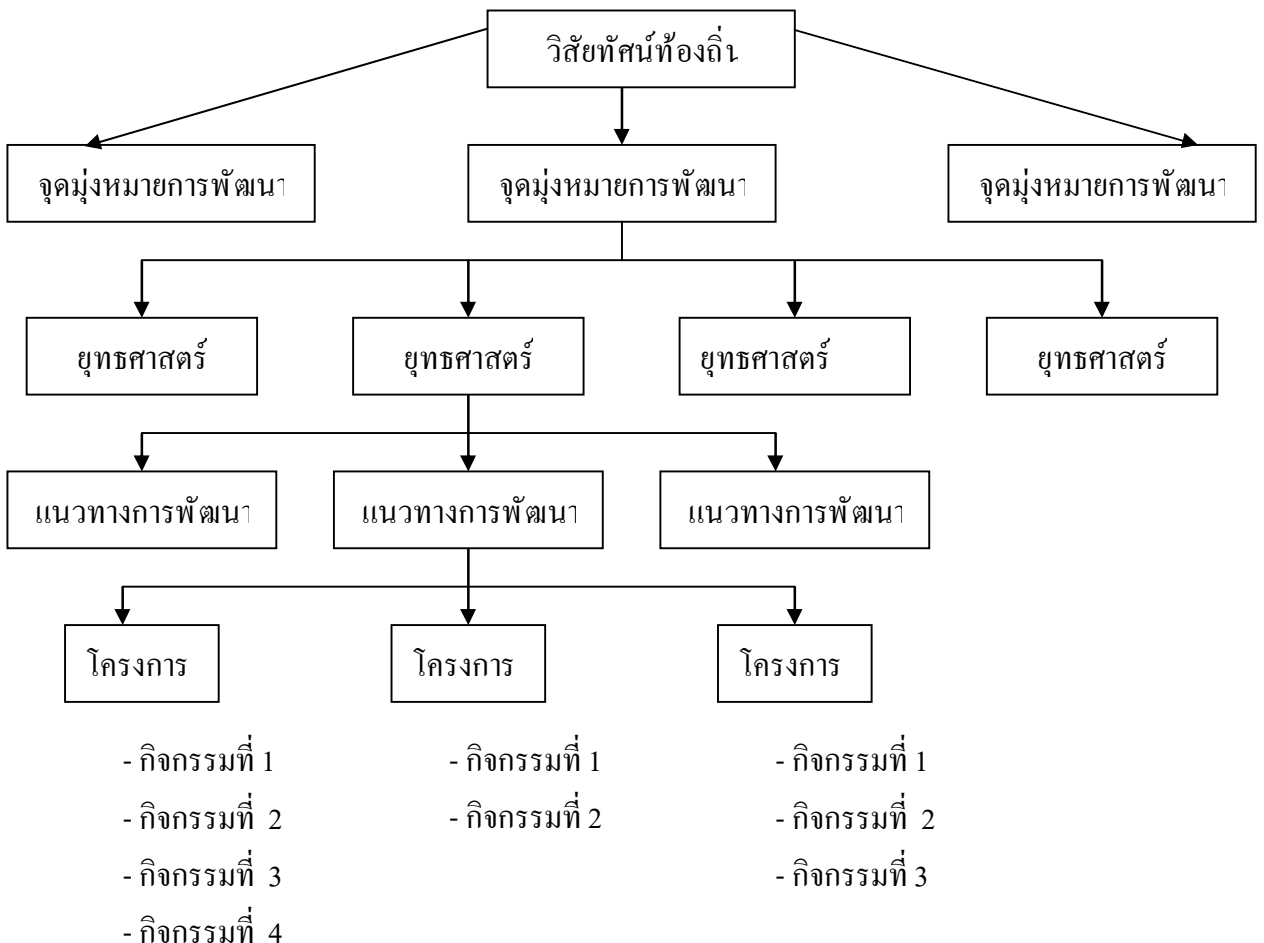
วิสัยทัศน์ท้องถิ่น

จุดมุ่งหมายการพัฒนา

จุดมุ่งหมายการพัฒนา

จุดมุ่งหมายการพัฒนา

ยุทธศาสตร์

ยุทธศาสตร์

ยุทธศาสตร์

ยุทธศาสตร์

แนวทางการพัฒนา

แนวทางการพัฒนา

แนวทางการพัฒนา

โครงการ

- กิจกรรมที่ 1
- กิจกรรมที่ 2
- กิจกรรมที่ 3
- กิจกรรมที่ 4

โครงการ

- กิจกรรมที่ 1
- กิจกรรมที่ 2

โครงการ

- กิจกรรมที่ 1
- กิจกรรมที่ 2
- กิจกรรมที่ 3